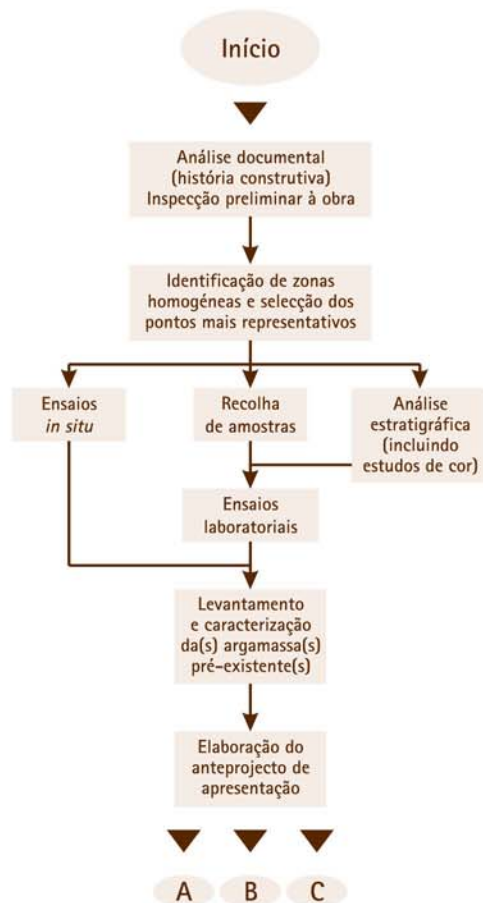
Início

Análise documental (história construtiva) Inspecção preliminar à obra

Identificação de zonas homogéneas e selecção dos pontos mais representativos

Ensaios *in situ*

Recolha de amostras

Análise estratigráfica (incluindo estudos de cor)

Ensaios laboratoriais

Levantamento e caracterização da(s) argamassa(s) pré-existente(s)

Elaboração do anteprojecto de apresentação

A

B

C